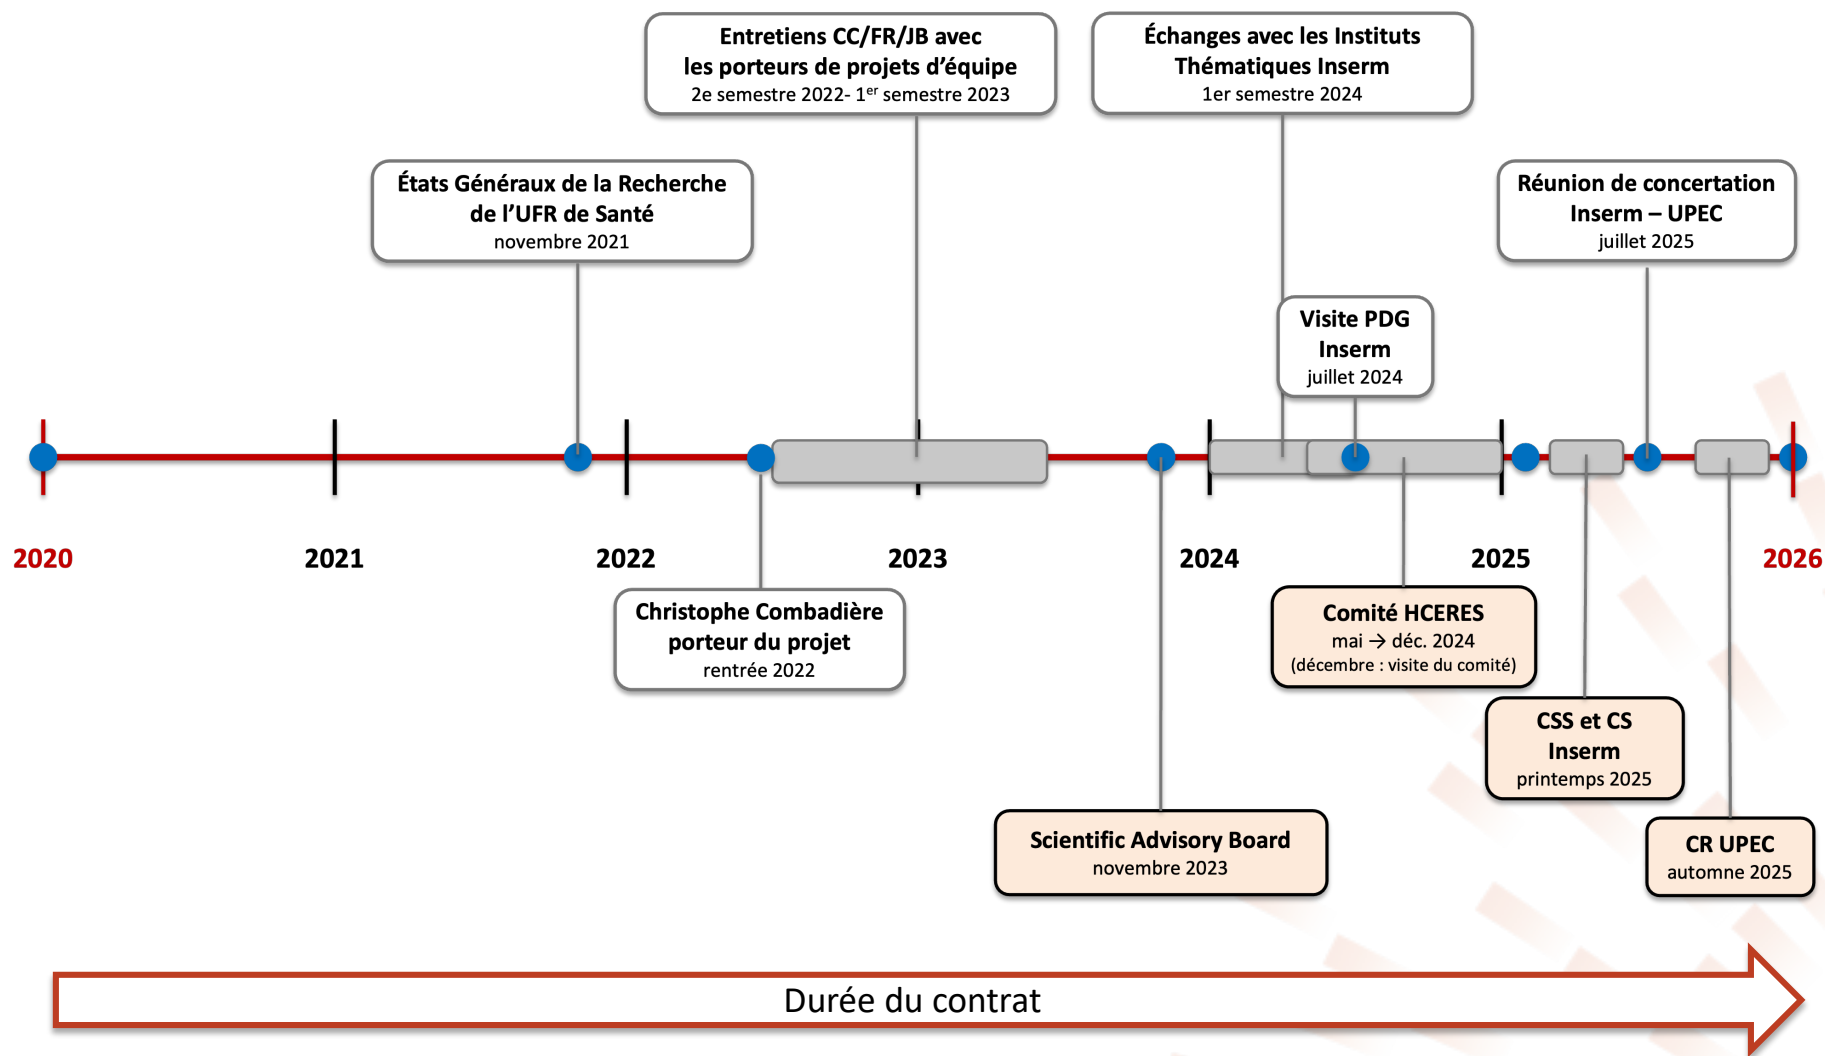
Entretiens CC/FR/JB avec les porteurs de projets d'équipe
2e semestre 2022- 1$^{er}$ semestre 2023

Échanges avec les Instituts Thématiques Inserm
1er semestre 2024

États Généraux de la Recherche de l'UFR de Santé
novembre 2021

Réunion de concertation Inserm – UPEC
juillet 2025

Visite PDG Inserm
juillet 2024

2020

2021

2022

2023

2024

2025

2026

Christophe Combadière porteur du projet
rentrée 2022

Comité HCERES
mai → déc. 2024
(décembre : visite du comité)

CSS et CS Inserm
printemps 2025

Scientific Advisory Board
novembre 2023

CR UPEC
automne 2025

Durée du contrat